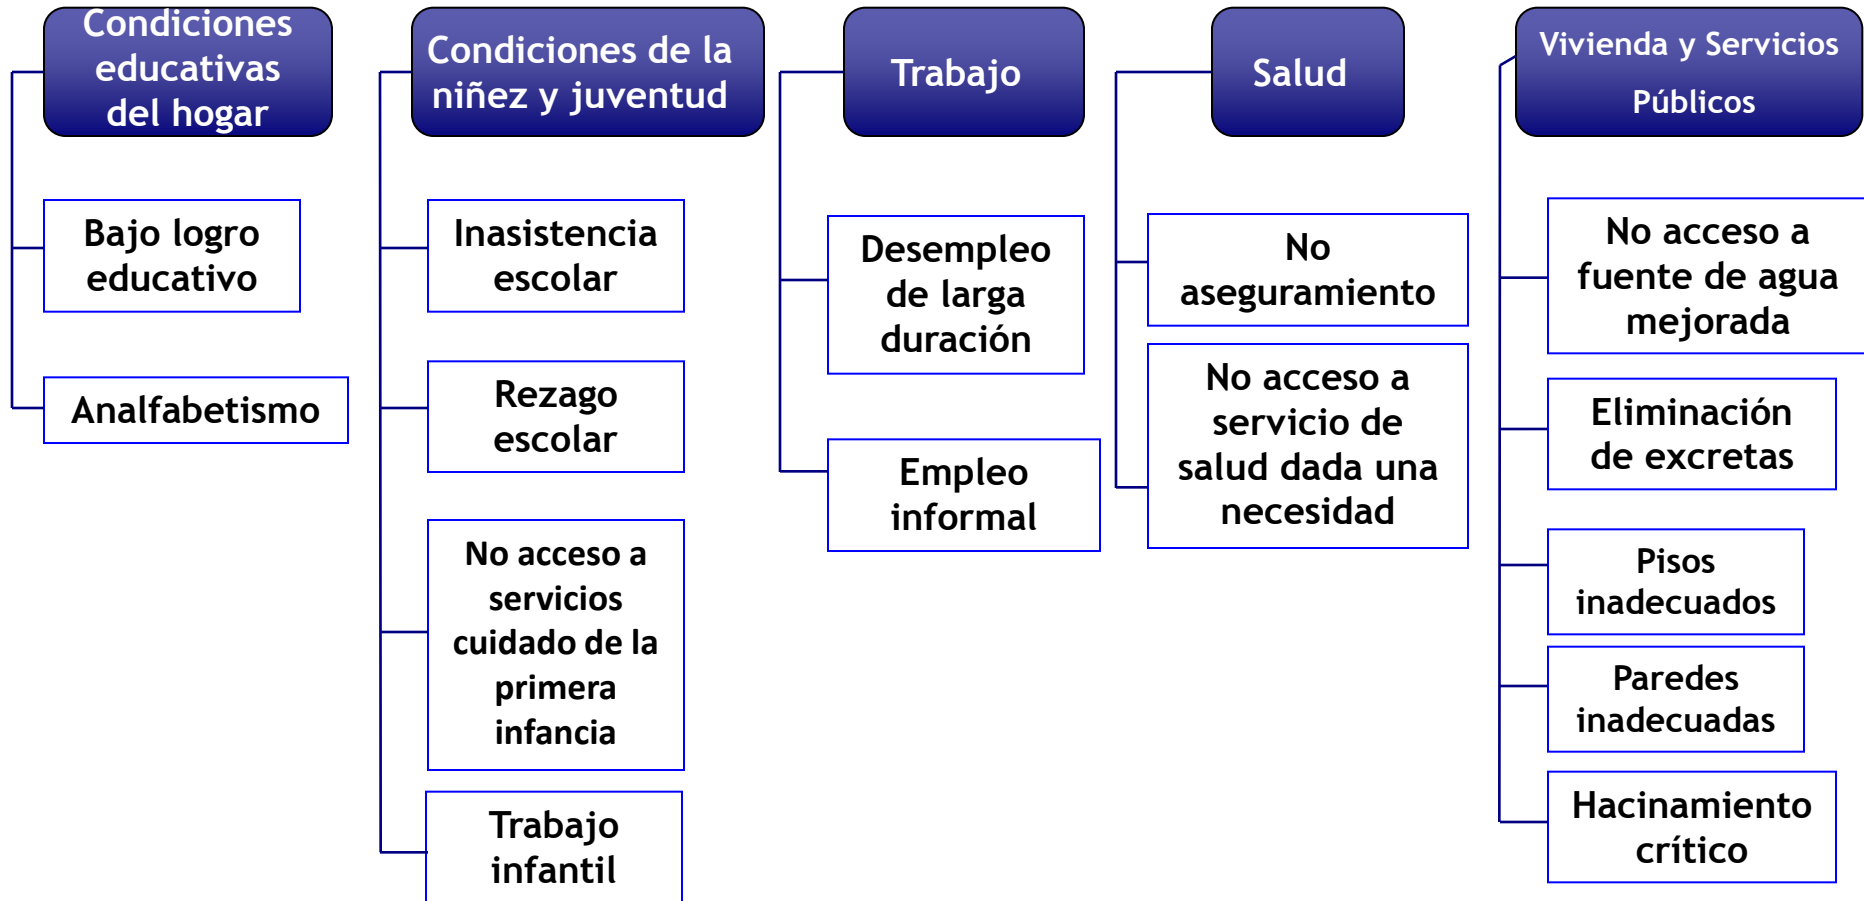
Condiciones educativas del hogar

Bajo logro educativo

Analfabetismo

Condiciones de la niñez y juventud

Inasistencia escolar

Rezago escolar

No acceso a servicios cuidado de la primera infancia

Trabajo infantil

Trabajo

Desempleo de larga duración

Empleo informal

Salud

No aseguramiento

No acceso a servicio de salud dada una necesidad

Vivienda y Servicios Públicos

No acceso a fuente de agua mejorada

Eliminación de excretas

Pisos inadecuados

Paredes inadecuadas

Hacinamiento crítico